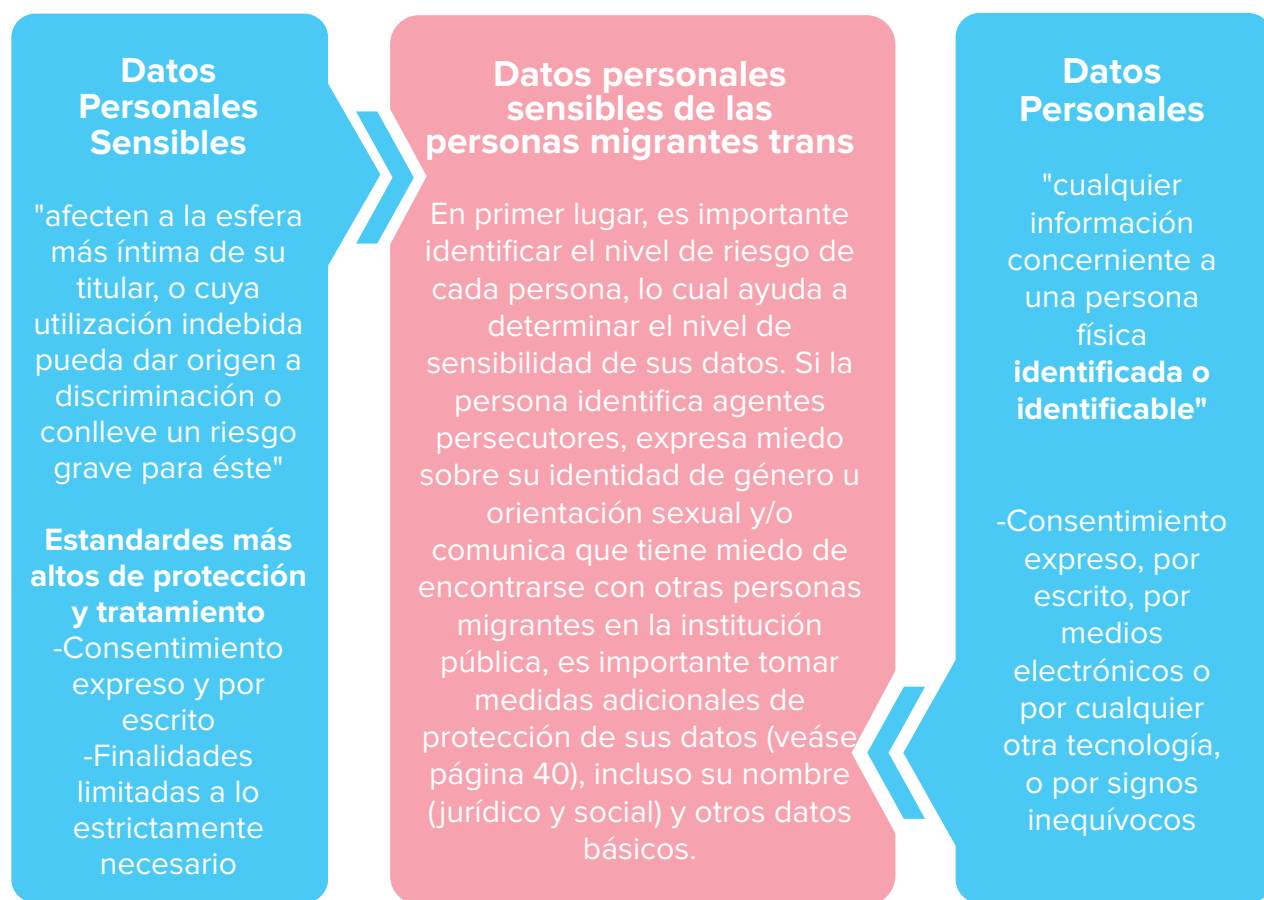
Datos Personales Sensibles

"afecten a la esfera más íntima de su titular, o cuya utilización indebida pueda dar origen a discriminación o conlleve un riesgo grave para éste"

Estandardes más altos de protección y tratamiento
-Consentimiento expreso y por escrito
-Finalidades limitadas a lo estrictamente necesario

Datos personales sensibles de las personas migrantes trans

En primer lugar, es importante identificar el nivel de riesgo de cada persona, lo cual ayuda a determinar el nivel de sensibilidad de sus datos. Si la persona identifica agentes persecutores, expresa miedo sobre su identidad de género u orientación sexual y/o comunica que tiene miedo de encontrarse con otras personas migrantes en la institución pública, es importante tomar medidas adicionales de protección de sus datos (veáse página 40), incluso su nombre (jurídico y social) y otros datos básicos.

Datos Personales

"cualquier información concerniente a una persona física identificada o identificable"

-Consentimiento expreso, por escrito, por medios electrónicos o por cualquier otra tecnología, o por signos inequívocos